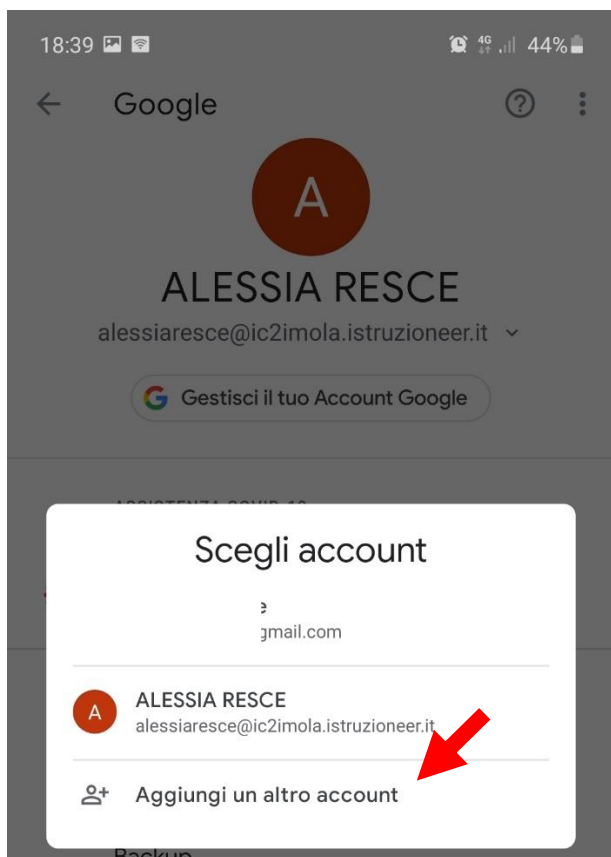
18:39 4G 44%

Google

A

ALESSIA RESCE

alessiaresce@ic2imola.istruzioneer.it

Gestisci il tuo Account Google

ASSISTENZA COVID-19

Scegli account

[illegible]e
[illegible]gmail.com

A
ALESSIA RESCE
alessiaresce@ic2imola.istruzioneer.it

Aggiungi un altro account

Backup